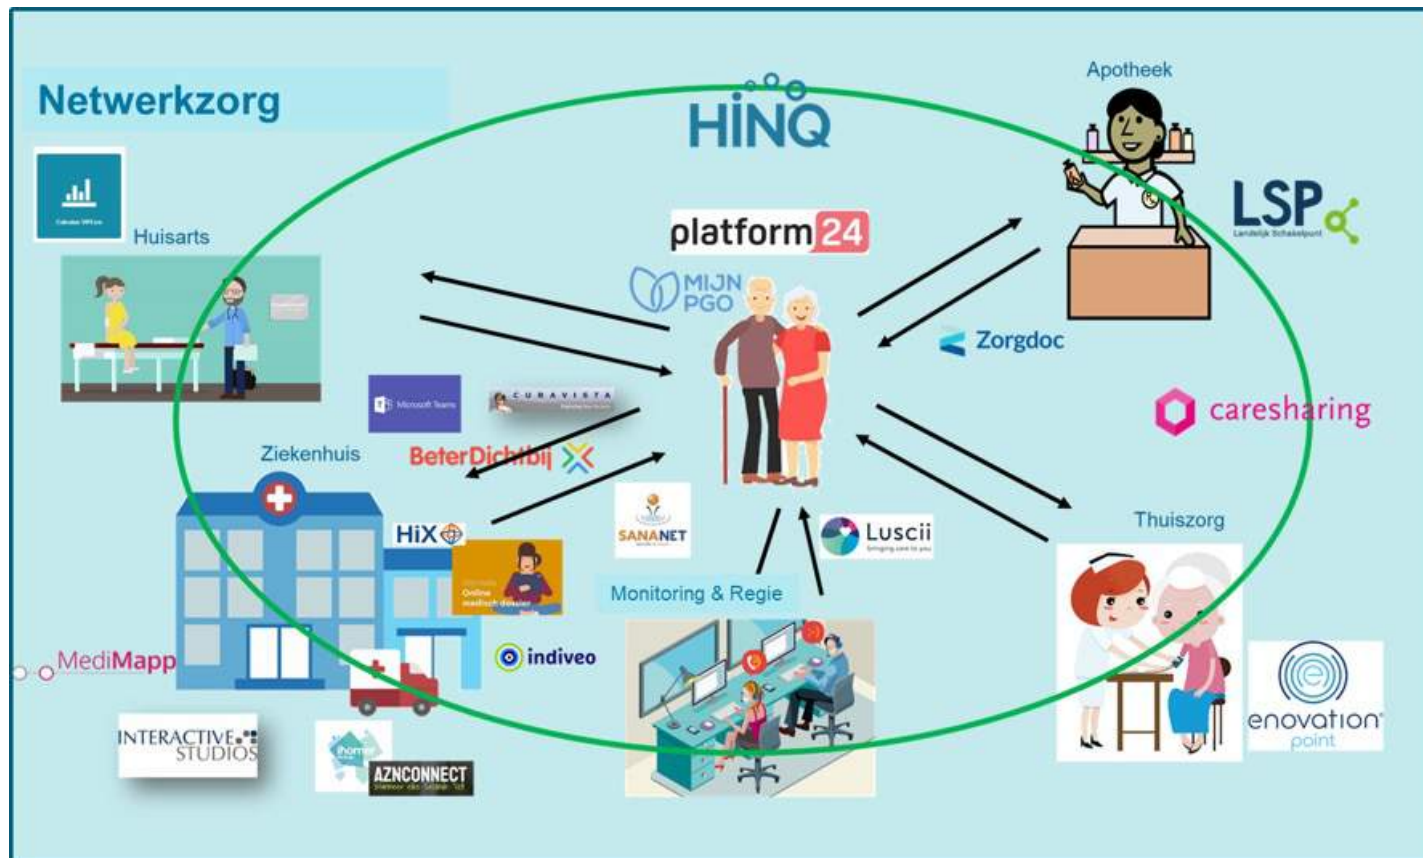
Netwerkzorg

HiNQ

Apotheek

LSP
Landelijk Schakelpunt

Huisarts

platform24

MIJN PGO

Zorgdoc

caresharing

Microsoft Teams

CURAVISTA

Ziekenhuis

BeterDichtbij

HiX

SANANET

Luscii
bringing care to you

Thuiszorg

Monitoring & Regie

Online medisch dossier

indiveo

MediMapp

INTERACTIVE STUDIOS

ihomer

AZNCONNECT

enovation point